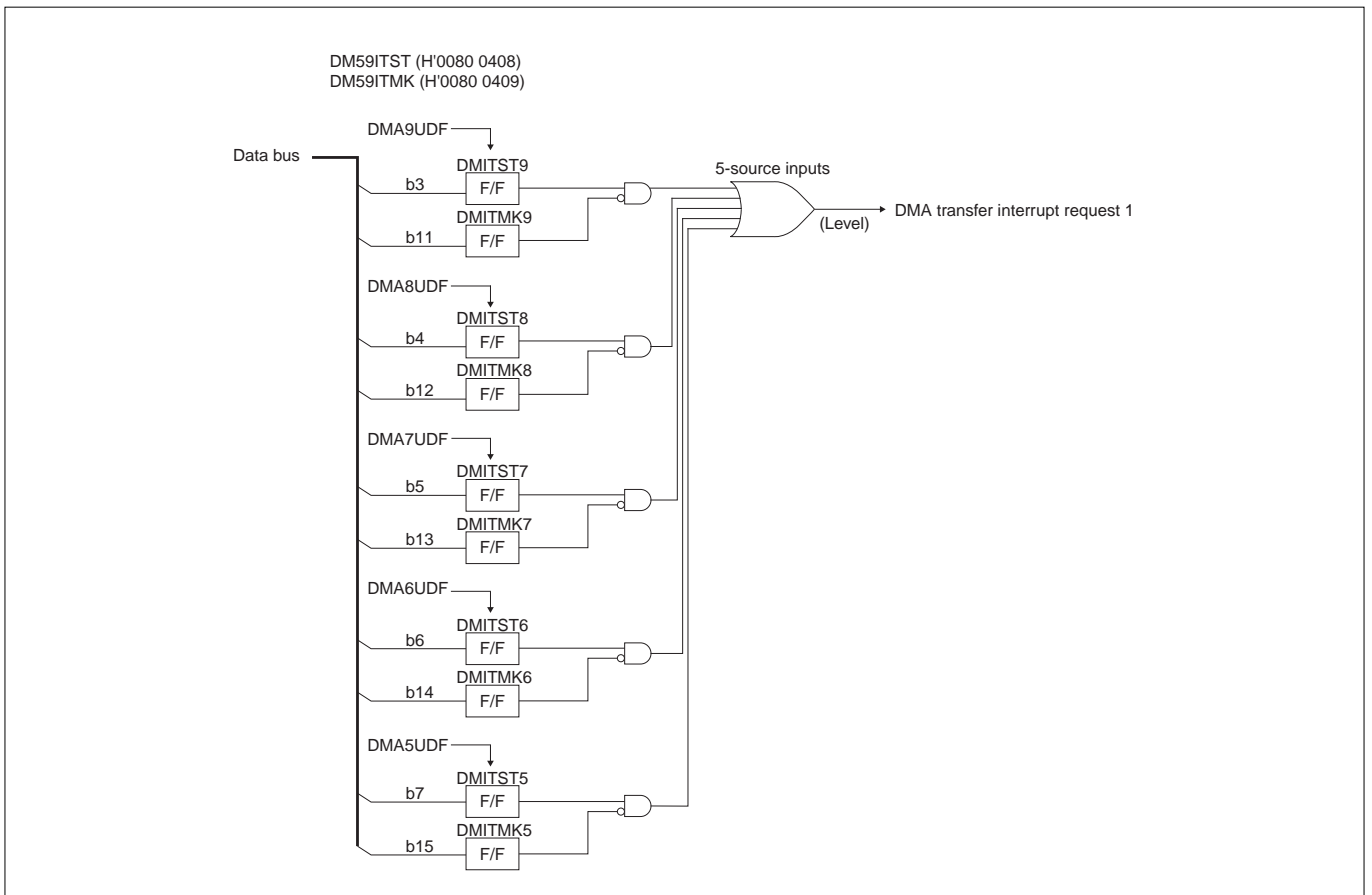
DM59ITST (H'0080 0408)
DM59ITMK (H'0080 0409)

Data bus

DMA9UDF
DMITST9
b3
F/F
DMITMK9
b11
F/F

5-source inputs
(Level)
DMA transfer interrupt request 1

DMA8UDF
DMITST8
b4
F/F
DMITMK8
b12
F/F

DMA7UDF
DMITST7
b5
F/F
DMITMK7
b13
F/F

DMA6UDF
DMITST6
b6
F/F
DMITMK6
b14
F/F

DMA5UDF
DMITST5
b7
F/F
DMITMK5
b15
F/F